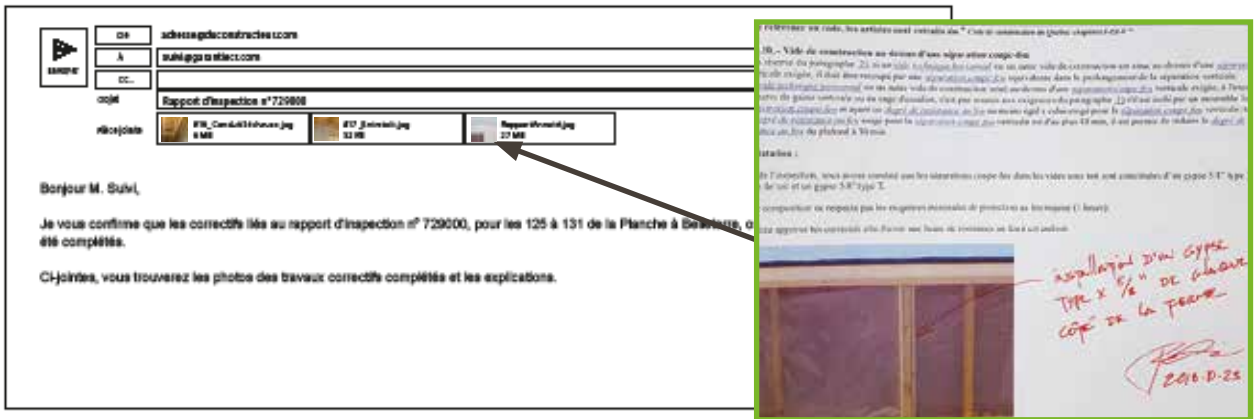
envoyer

De adresse@deconstructeur.com

À suivi@garantiect.com

Cc...

Objet Rapport d'inspection n°729000

Pièces jointes
IFR_Conduit1Unheure.jpg 6 MB
817_Entretoit.jpg 52 MB
RapportVerso.jpg 27 MB

Bonjour M. Suivi,

Je vous confirme que les correctifs liés au rapport d'inspection n° 729000, pour les 125 à 131 de la Planche à Belleface, o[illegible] été complétés.

Ci-jointes, vous trouverez les photos des travaux correctifs complétés et les explications.

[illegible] un code, les articles sont extraits du " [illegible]

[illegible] – Vide de construction au-dessus d'une séparation coupe-feu

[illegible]

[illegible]

installation d'un gypse type X 5/8" de chaque côté de la ferme.

2016-11-25